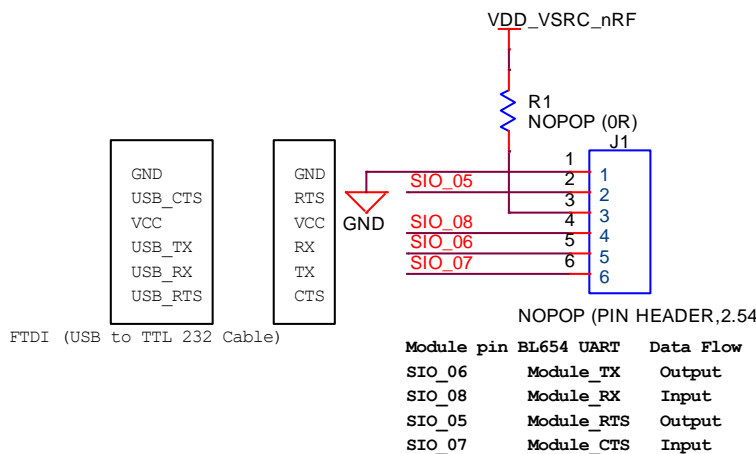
VDD_VSRC_nRF

R1
NOPOP (0R)

J1

GND
USB_CTS
VCC
USB_TX
USB_RX
USB_RTS

GND
RTS
VCC
RX
TX
CTS

GND

SIO_05
SIO_08
SIO_06
SIO_07

1
2
3
4
5
6

1
2
3
4
5
6

FTDI (USB to TTL 232 Cable)

NOPOP (PIN HEADER,2.54

| Module pin | BL654 UART | Data Flow |
|---|---|---|
| SIO_06 | Module_TX | Output |
| SIO_08 | Module_RX | Input |
| SIO_05 | Module_RTS | Output |
| SIO_07 | Module_CTS | Input |